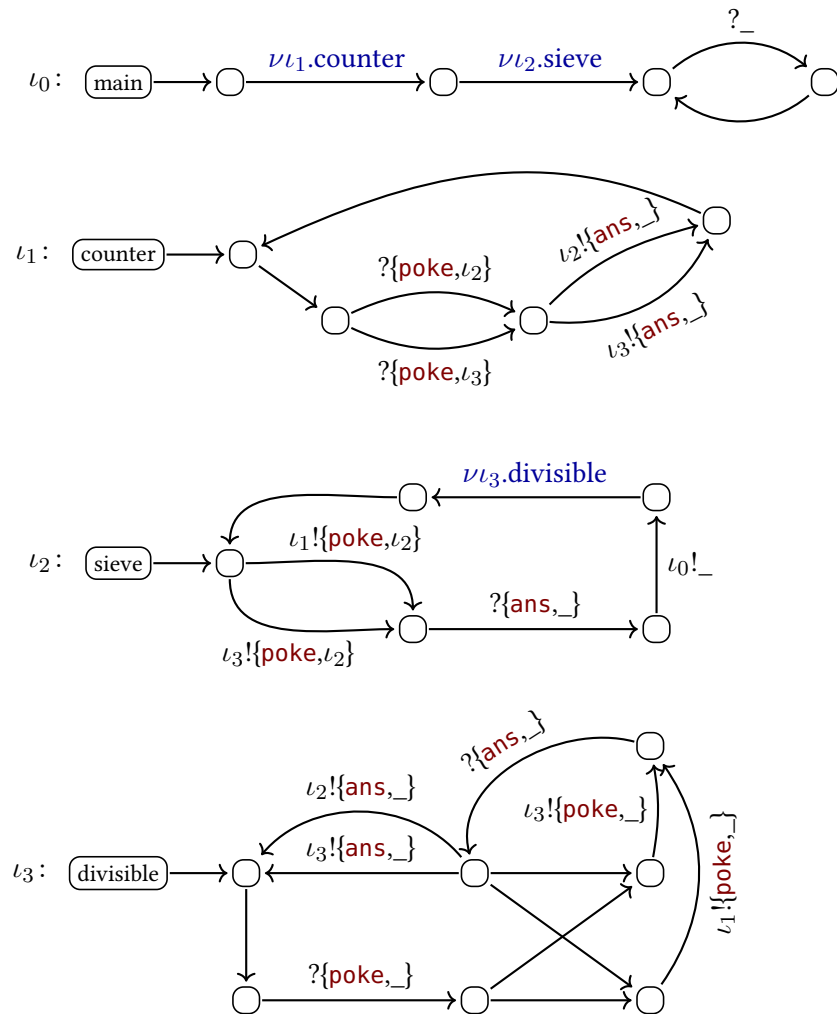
$\iota_0$: main $\nu\iota_1$.counter $\nu\iota_2$.sieve ?\_

$\iota_1$: counter ?{poke,$\iota_2$} ?{poke,$\iota_3$} $\iota_2$!{ans,\_} $\iota_3$!{ans,\_}

$\iota_2$: sieve $\nu\iota_3$.divisible $\iota_1$!{poke,$\iota_2$} ?{ans,\_} $\iota_0$!\_ $\iota_3$!{poke,$\iota_2$}

$\iota_3$: divisible ?{ans,\_} $\iota_2$!{ans,\_} $\iota_3$!{poke,\_} $\iota_3$!{ans,\_} $\iota_1$!{poke,\_} ?{poke,\_}